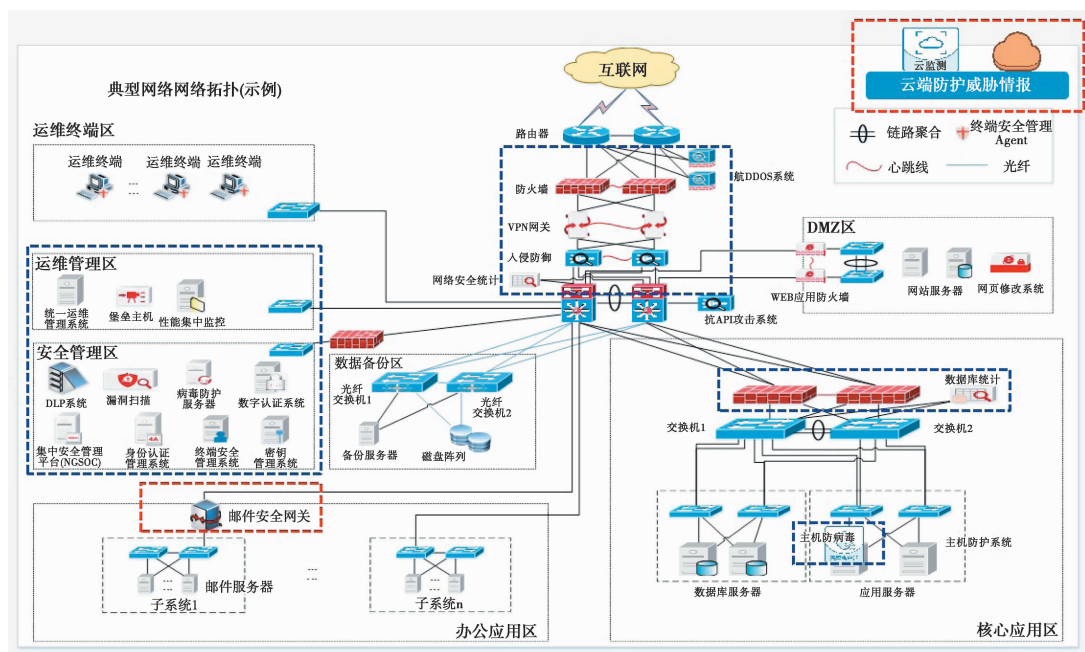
典型网络网络拓扑(示例)

互联网

云监测
云端防护威胁情报

链路聚合
终端安全管理 Agent
心跳线
光纤

运维终端区
运维终端
运维终端
运维终端
...

路由器
防火墙
抗DDOS系统
VPN网关
入侵防御
网络安全统计
抗API攻击系统

DMZ区
WEB应用防火墙
网站服务器
网页修改系统

运维管理区
统一运维管理系统
堡垒主机
性能集中监控

安全管理区
DLP系统
漏洞扫描
病毒防护服务器
数字认证系统
集中安全管理平台(NGSOC)
身份认证管理系统
终端安全管理系统
密钥管理系统

数据备份区
光纤交换机1
光纤交换机2
备份服务器
磁盘阵列

数据库统计
交换机1
交换机2

邮件安全网关
邮件服务器
子系统1
子系统n
办公应用区

主机防病毒
主机防护系统
数据库服务器
应用服务器
核心应用区